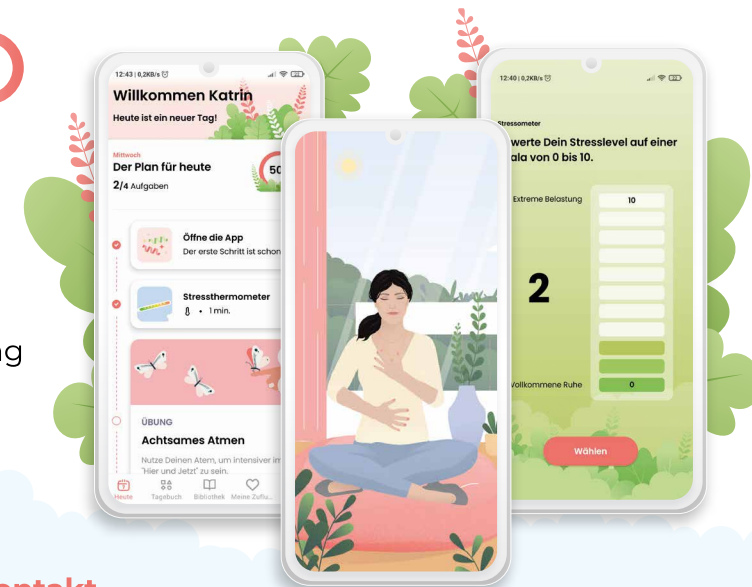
ng

12:43 | 0,2KB/s

Willkommen Katrin

Heute ist ein neuer Tag!

Mittwoch

Der Plan für heute

2/4 Aufgaben

50

Öffne die App

Der erste Schritt ist schon

Stressthermometer

• 1 min.

ÜBUNG

Achtsames Atmen

Nutze Deinen Atem, um intensiver im "Hier und Jetzt" zu sein.

Heute Tagebuch Bibliothek Meine Zufu

12:40 | 0,2KB/s

Stressometer

werte Dein Stresslevel auf einer ala von 0 bis 10.

Extreme Belastung

10

2

Vollkommene Ruhe

0

Wählen